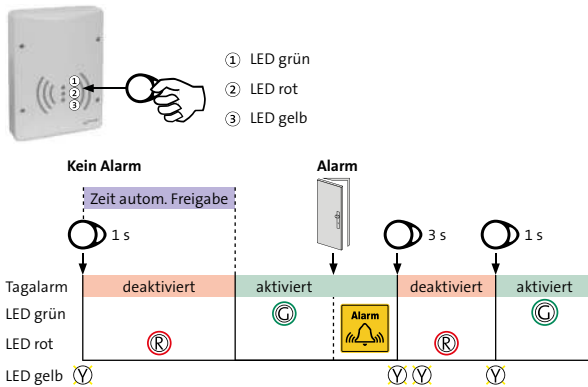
① LED grün
② LED rot
③ LED gelb

①
②
③

Kein Alarm

Alarm

Zeit autom. Freigabe

1 s

3 s

1 s

Tagalarm

deaktiviert

aktiviert

deaktiviert

aktiviert

LED grün

G

G

LED rot

R

Alarm

R

LED gelb

Y

Y

Y

Y